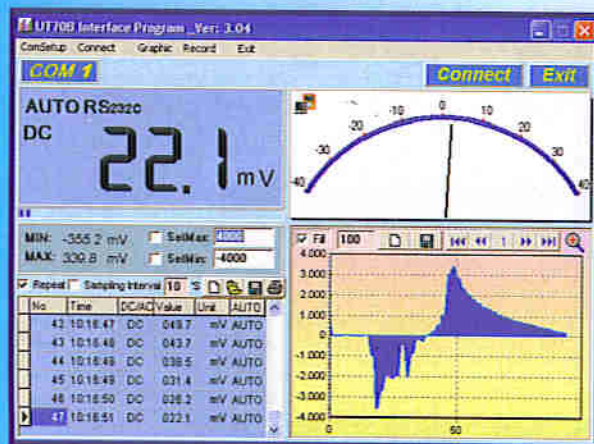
UT70B Interface Program _Ver: 3.04

ComSetup Connect Graphic Record Exit

COM 1

Connect Exit

AUTO RS232C

DC

22.1 mV

-40 -30 -20 -10 0 10 20 30 40

MIN: -355.2 mV SetMax: 4000

MAX: 339.6 mV SetMin: -4000

Fill 100 1

Repeat Sampling Interval 10 S

| No | Time | DC/AC | Value | Unit | AUTO |
|---|---|---|---|---|---|
| 43 | 10:16:47 | DC | 049.7 | mV | AUTO |
| 43 | 10:16:48 | DC | 043.7 | mV | AUTO |
| 44 | 10:16:49 | DC | 038.5 | mV | AUTO |
| 45 | 10:16:49 | DC | 031.4 | mV | AUTO |
| 46 | 10:16:50 | DC | 026.2 | mV | AUTO |
| 47 | 10:16:51 | DC | 022.1 | mV | AUTO |

4.000
3.000
2.000
1.000
0
-1.000
-2.000
-3.000
-4.000
0
50